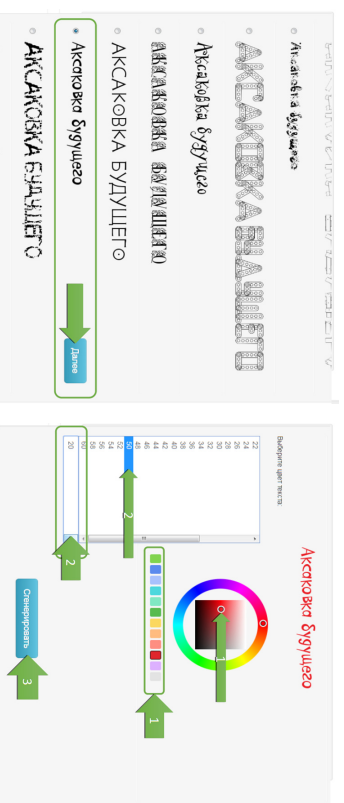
Аксаковка будущего
АКСАКОВКА БУДУЩЕГО
Аксаковка будущего
АКСАКОВКА БУДУЩЕГО
АКСАКОВКА БУДУЩЕГО
Аксаковка будущего
АКСАКОВКА БУДУЩЕГО
Далее

Аксаковка будущего
Выберите цвет текста:
22
24
26
28
30
32
34
36
38
40
42
44
46
48
50
52
54
56
58
60
20
Сгенерировать
1
2
2
3